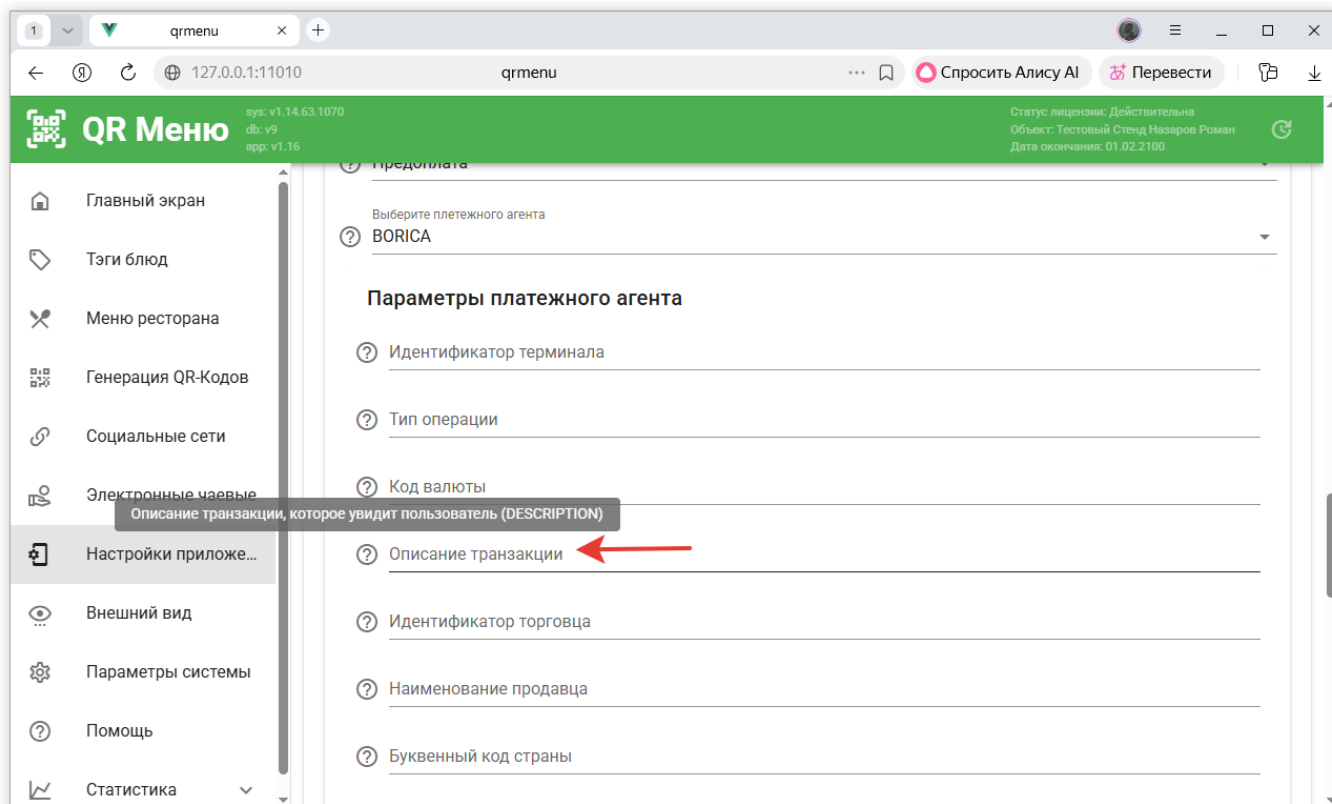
1 qrmenu

127.0.0.1:11010 qrmenu Спросить Алису AI Перевести

QR Меню
sys: v1.14.63.1070
db: v9
app: v1.16

Статус лицензии: Действительна
Объект: Тестовый Стенд Назаров Роман
Дата окончания: 01.02.2100

Главный экран
Тэги блюд
Меню ресторана
Генерация QR-Кодов
Социальные сети
Электронные чаевые
Настройки приложе...
Внешний вид
Параметры системы
Помощь
Статистика

Предоплата

Выберите плетежного агента
BORICA

Параметры платежного агента

Идентификатор терминала

Тип операции

Код валюты

Описание транзакции, которое увидит пользователь (DESCRIPTION)

Описание транзакции

Идентификатор торговца

Наименование продавца

Буквенный код страны